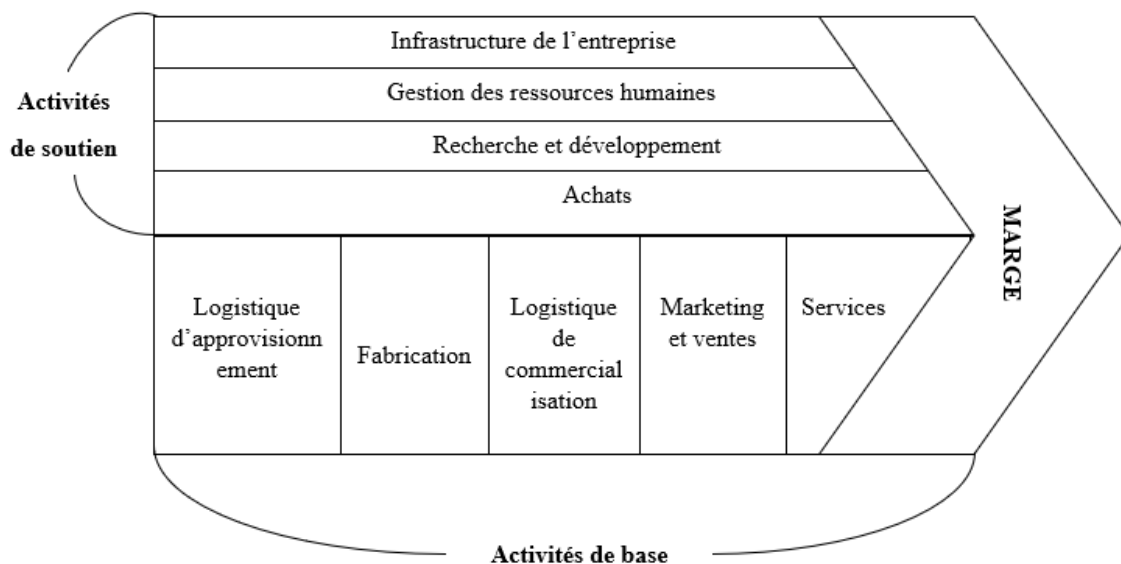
Activités de soutien

Infrastructure de l'entreprise

Gestion des ressources humaines

Recherche et développement

Achats

MARGE

Logistique d'approvisionn ement

Fabrication

Logistique de commercial isation

Marketing et ventes

Services

Activités de base